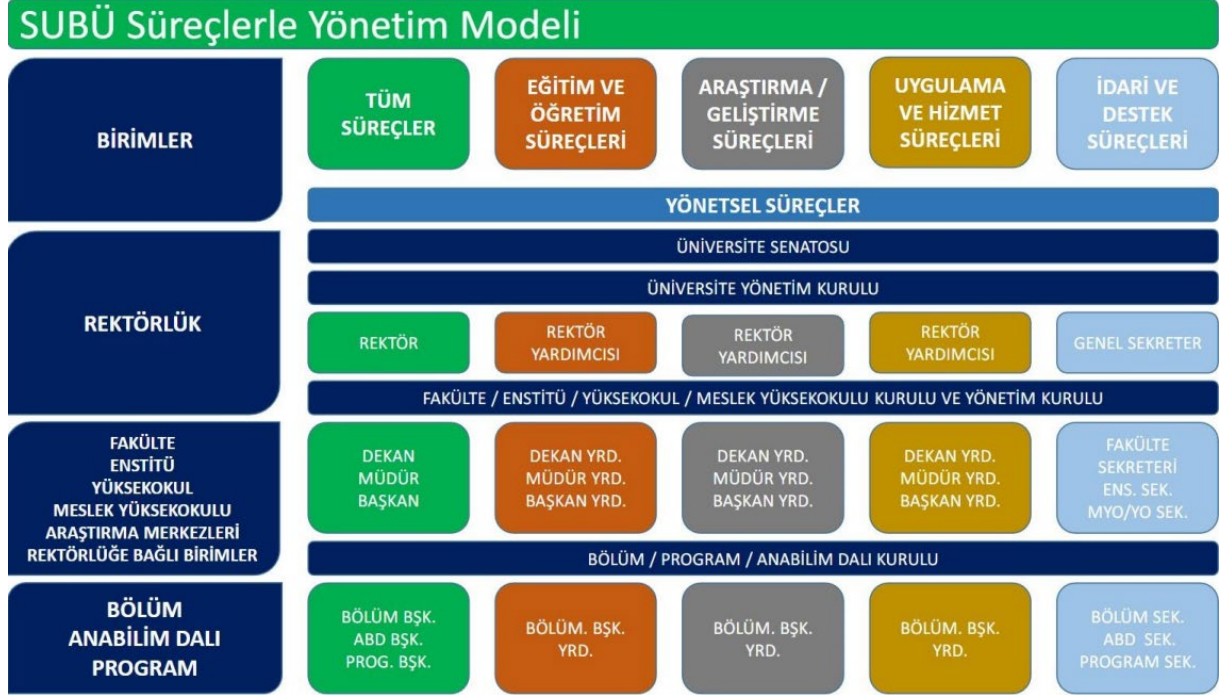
SUBÜ Süreçlerle Yönetim Modeli

BİRİMLER

TÜM SÜREÇLER

EĞİTİM VE ÖĞRETİM SÜREÇLERİ

ARAŞTIRMA / GELİŞTİRME SÜREÇLERİ

UYGULAMA VE HİZMET SÜREÇLERİ

İDARİ VE DESTEK SÜREÇLERİ

YÖNETSEL SÜREÇLER

REKTÖRLÜK

ÜNİVERSİTE SENATOSU

ÜNİVERSİTE YÖNETİM KURULU

REKTÖR

REKTÖR YARDIMCISI

REKTÖR YARDIMCISI

REKTÖR YARDIMCISI

GENEL SEKRETER

FAKÜLTE / ENSTİTÜ / YÜKSEKOKUL / MESLEK YÜKSEKOKULU KURULU VE YÖNETİM KURULU

FAKÜLTE
ENSTİTÜ
YÜKSEKOKUL
MESLEK YÜKSEKOKULU
ARAŞTIRMA MERKEZLERİ
REKTÖRLÜĞE BAĞLI BİRİMLER

DEKAN
MÜDÜR
BAŞKAN

DEKAN YRD.
MÜDÜR YRD.
BAŞKAN YRD.

DEKAN YRD.
MÜDÜR YRD.
BAŞKAN YRD.

DEKAN YRD.
MÜDÜR YRD.
BAŞKAN YRD.

FAKÜLTE SEKRETERİ
ENS. SEK.
MYO/YO SEK.

BÖLÜM / PROGRAM / ANABİLİM DALI KURULU

BÖLÜM
ANABİLİM DALI
PROGRAM

BÖLÜM BŞK.
ABD BŞK.
PROG. BŞK.

BÖLÜM. BŞK. YRD.

BÖLÜM. BŞK. YRD.

BÖLÜM. BŞK. YRD.

BÖLÜM SEK.
ABD SEK.
PROGRAM SEK.